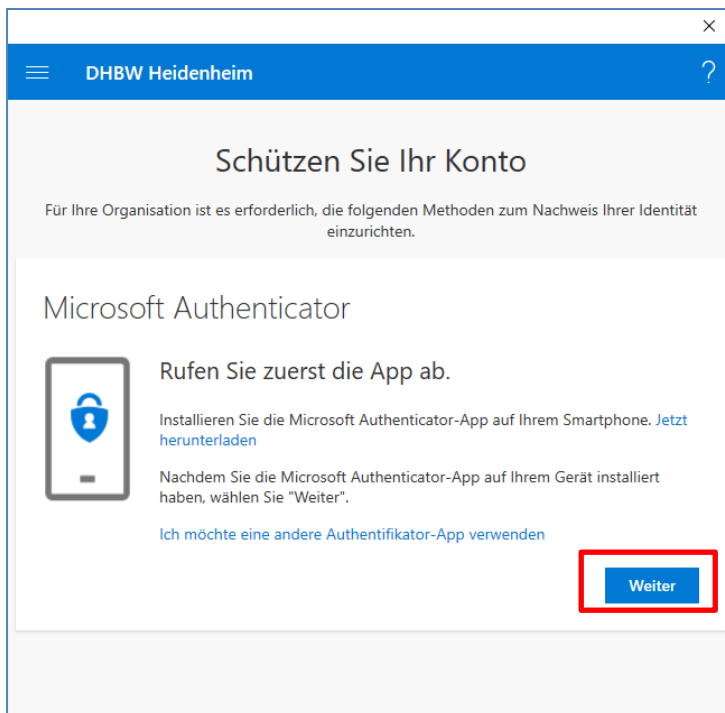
×

DHBW Heidenheim

?

Schützen Sie Ihr Konto

Für Ihre Organisation ist es erforderlich, die folgenden Methoden zum Nachweis Ihrer Identität einzurichten.

Microsoft Authenticator

Rufen Sie zuerst die App ab.

Installieren Sie die Microsoft Authenticator-App auf Ihrem Smartphone. Jetzt herunterladen

Nachdem Sie die Microsoft Authenticator-App auf Ihrem Gerät installiert haben, wählen Sie "Weiter".

Ich möchte eine andere Authentifikator-App verwenden

Weiter